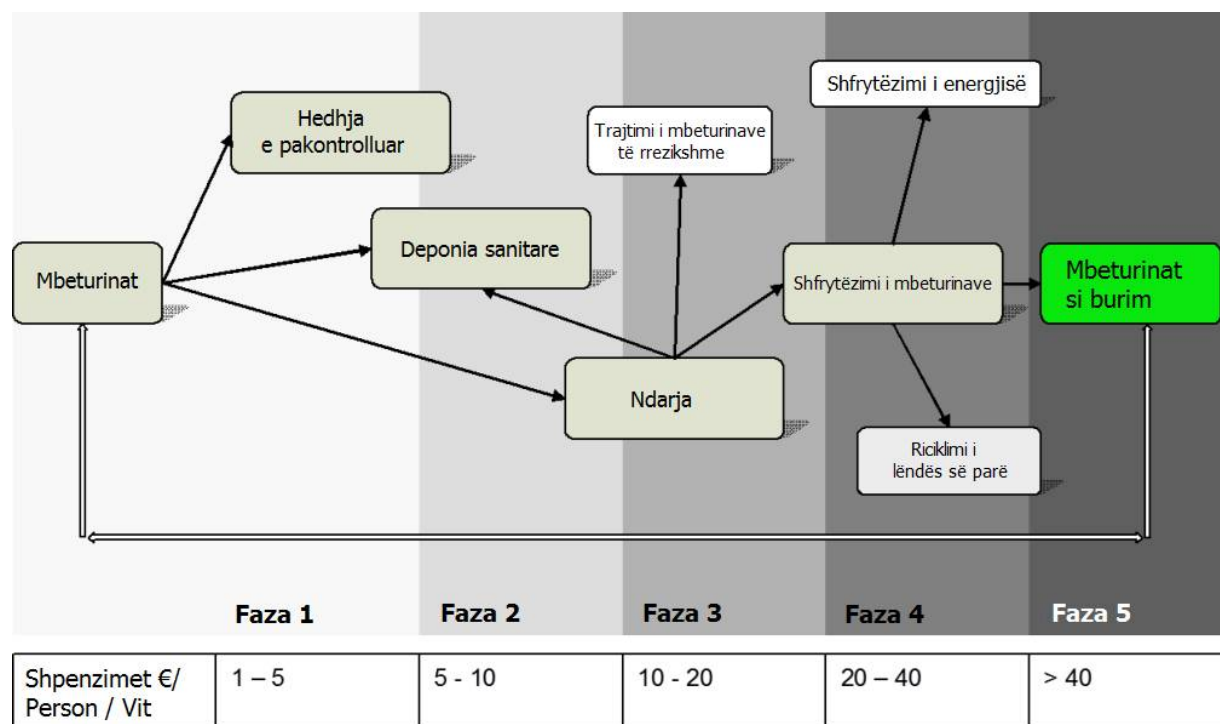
Hedhja e pakontrolluar

Trajtimi i mbeturinave të rrezikshme

Shfrytëzimi i energjisë

Mbeturinat

Deponia sanitare

Shfrytëzimi i mbeturinave

Mbeturinat si burim

Ndarja

Riciklimi i lëndës së parë

Faza 1

Faza 2

Faza 3

Faza 4

Faza 5

| Shpenzimet €/ Person / Vit | 1 – 5 | 5 - 10 | 10 - 20 | 20 – 40 | > 40 |
|---|---|---|---|---|---|